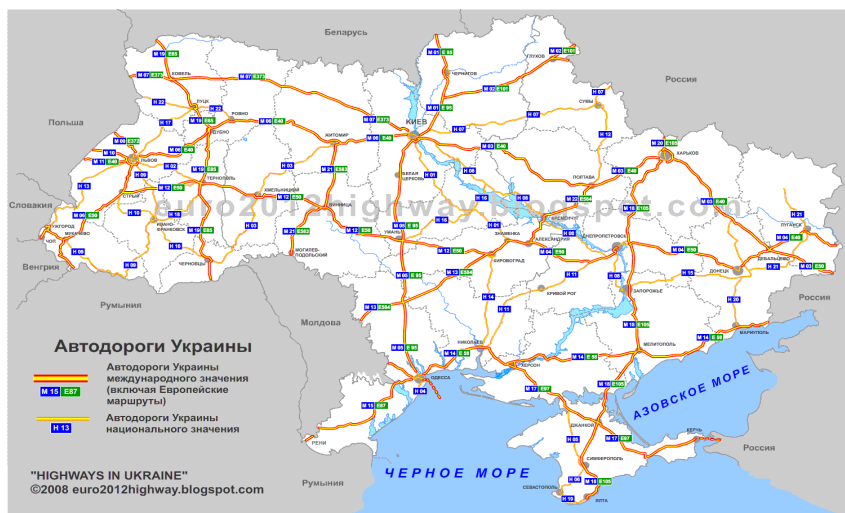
Belarus
Россия
Польша
Словакия
Венгрия
Румыния
Молдова
Румыния
Россия
Россия

КОВЕЛЬ
ЛУЦК
РОВНО
ДУБНО
ЛЬВОВ
ТЕРНОПОЛЬ
СТРЫЙ
МУКАЧЕВО
УЖГОРОД
ЧОП
ИВАНО-ФРАНКОВСК
ЧЕРНОВЦЫ
ХМЕЛЬНИЦКИЙ
ВИННИЦА
МОГИЛЕВ-ПОДОЛЬСКИЙ
ЖИТОМИР
КИЕВ
ЧЕРНИГОВ
ГЛУХОВ
СУМЫ
ХАРЬКОВ
ПОЛТАВА
БЕЛАЯ ЦЕРКОВЬ
УМАНЬ
ЗНАМЕНКА
КИРОВОГРАД
АЛЕКСАНДРИЯ
КРЕМЕНЧУГ
ДНЕПРОПЕТРОВСК
ЗАПОРОЖЬЕ
КРИВОЙ РОГ
ДОНЕЦК
ЛУГАНСК
ДЕБАЛЬЦЕВО
МАРИУПОЛЬ
МЕЛИТОПОЛЬ
НИКОЛАЕВ
ХЕРСОН
ОДЕССА
РЕНИ
ДЖАНКОЙ
СИМФЕРОПОЛЬ
КЕРЧЬ
СЕВАСТОПОЛЬ
ЯЛТА

euro2012highway.blogspot.com

Автодороги Украины
M 15 E87 Автодороги Украины международного значения (включая Европейские маршруты)
H 13 Автодороги Украины национального значения

ЧЕРНОЕ МОРЕ
АЗОВСКОЕ МОРЕ

"HIGHWAYS IN UKRAINE"
©2008 euro2012highway.blogspot.com